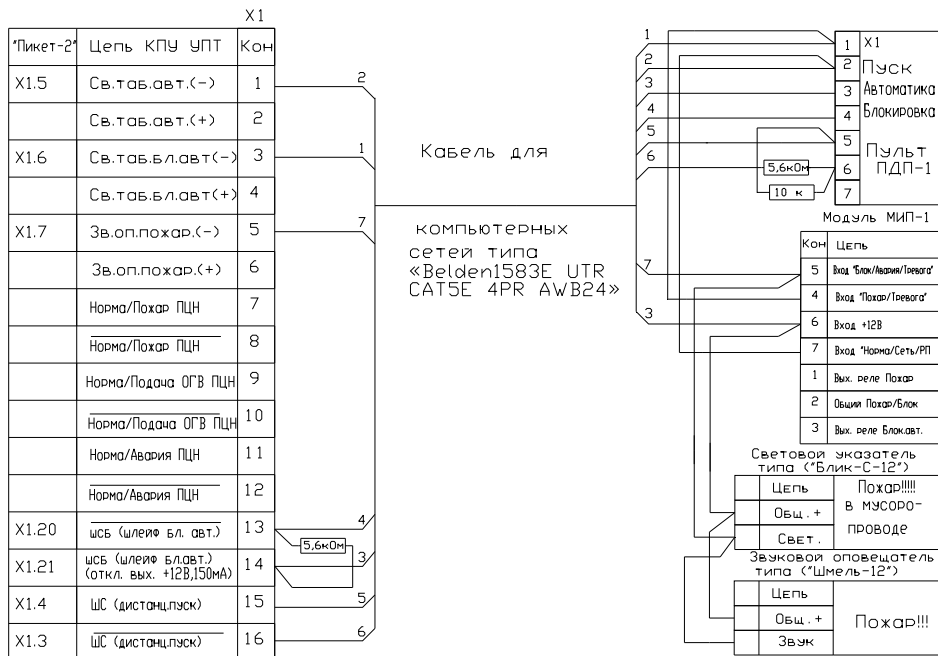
X1

| "Пикет-2" | Цепь КПУ УПТ | Кон |
|---|---|---|
| X1.5 | Св.таб.авт.(-) | 1 |
| | Св.таб.авт.(+) | 2 |
| X1.6 | Св.таб.бл.авт(-) | 3 |
| | Св.таб.бл.авт(+) | 4 |
| X1.7 | Зв.оп.пожар.(-) | 5 |
| | Зв.оп.пожар.(+) | 6 |
| | Норма/Пожар ПЦН | 7 |
| | Норма/Пожар ПЦН | 8 |
| | Норма/Подача ОГВ ПЦН | 9 |
| | Норма/Подача ОГВ ПЦН | 10 |
| | Норма/Авария ПЦН | 11 |
| | Норма/Авария ПЦН | 12 |
| X1.20 | ШСБ (шлейф бл. авт.) | 13 |
| X1.21 | ШСБ (шлейф бл.авт.) (откл. вых. +12В,150мА) | 14 |
| X1.4 | ШС (дистанц.пуск) | 15 |
| X1.3 | ШС (дистанц.пуск) | 16 |

2
1
7
4
5,6кОм
3
5
6

Кабель для компьютерных сетей типа «Belden1583E UTR CAT5E 4PR AWB24»

1
2
3
4
5
6
7
3

1 X1
2 Пуск
3 Автоматика
4 Блокировка
5 Пульт
6 ПДП-1
7
5,6кОм
10 к

Модуль МИП-1

| Кон | Цепь |
|---|---|
| 5 | Вход "Блок/Авария/Тревога" |
| 4 | Вход "Пожар/Тревога" |
| 6 | Вход +12В |
| 7 | Вход "Норма/Сеть/РП" |
| 1 | Вых. реле Пожар |
| 2 | Общий Пожар/Блок |
| 3 | Вых. реле Блок.авт. |

Световой указатель типа ("Блик-С-12")

| Цепь | Пожар!!!! в мусоропроводе |
|---|---|
| Общ.+ | |
| Свет. | |

Звуковой оповещатель типа ("Шмель-12")

| Цепь | Пожар!!! |
|---|---|
| Общ.+ | |
| Звук | |